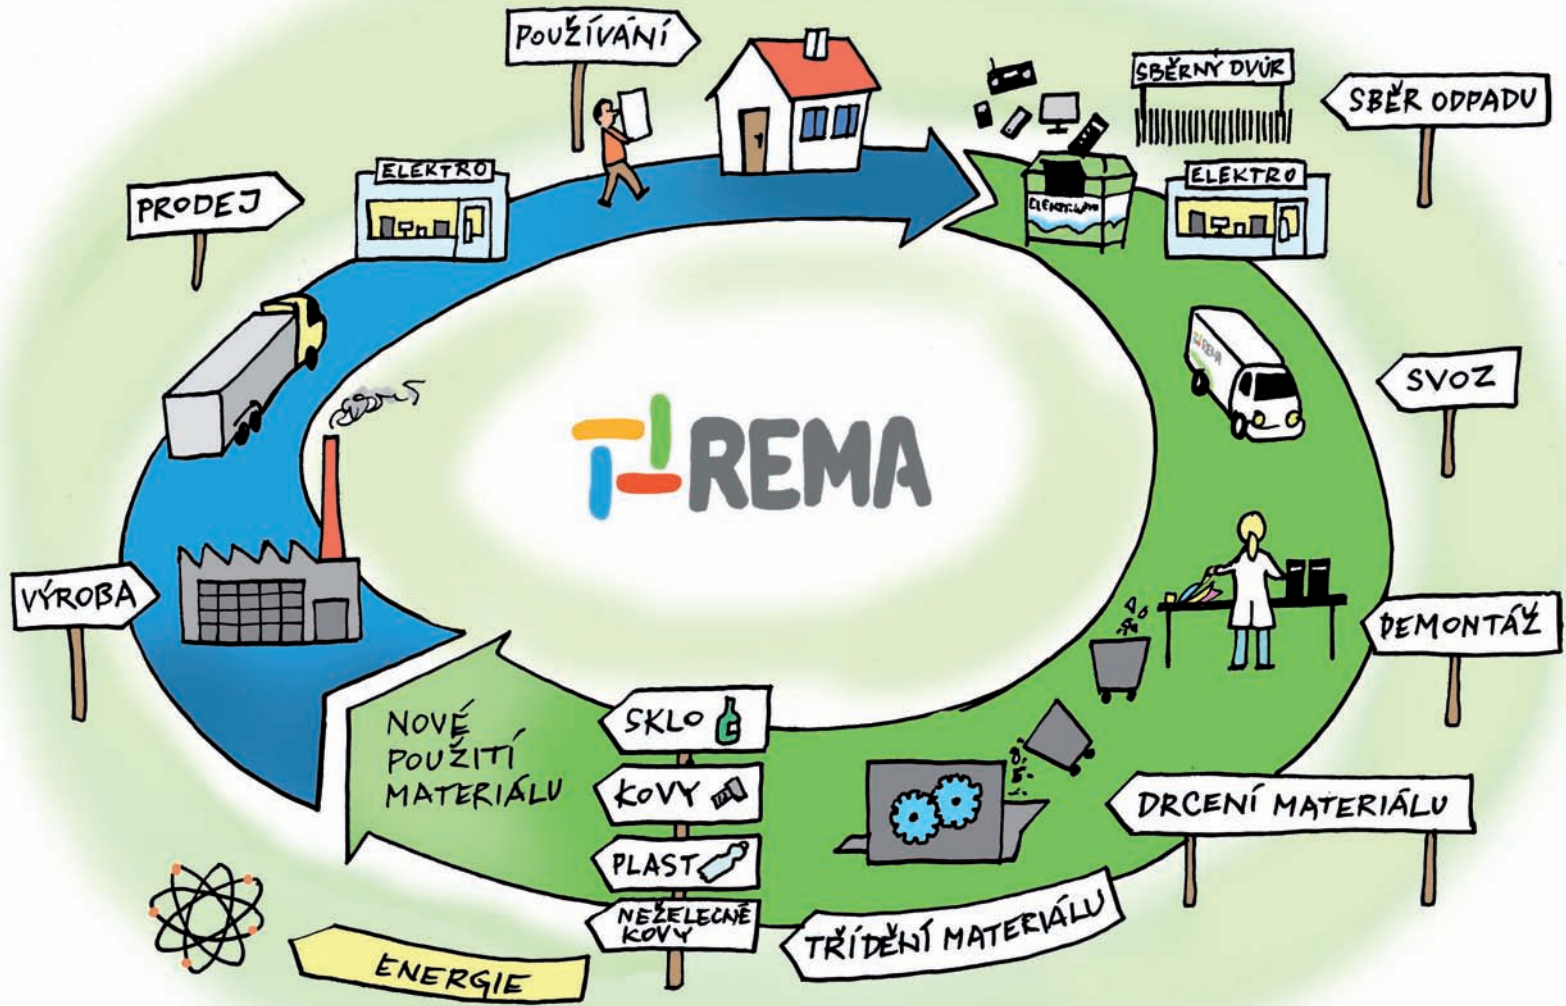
POUŽÍVÁNÍ

SBĚRNÝ DVŮR

SBĚR ODPADU

PRODEJ

ELEKTRO

ELEKTRO

ELEKTROWIN

REMA

SVOZ

REMA

VÝROBA

DEMONTÁŽ

NOVÉ POUŽITÍ MATERIÁLU

SKLO

KOVY

PLAST

NEŽELEZNÉ KOVY

DRCENÍ MATERIÁLU

TŘÍDĚNÍ MATERIÁLU

ENERGIE